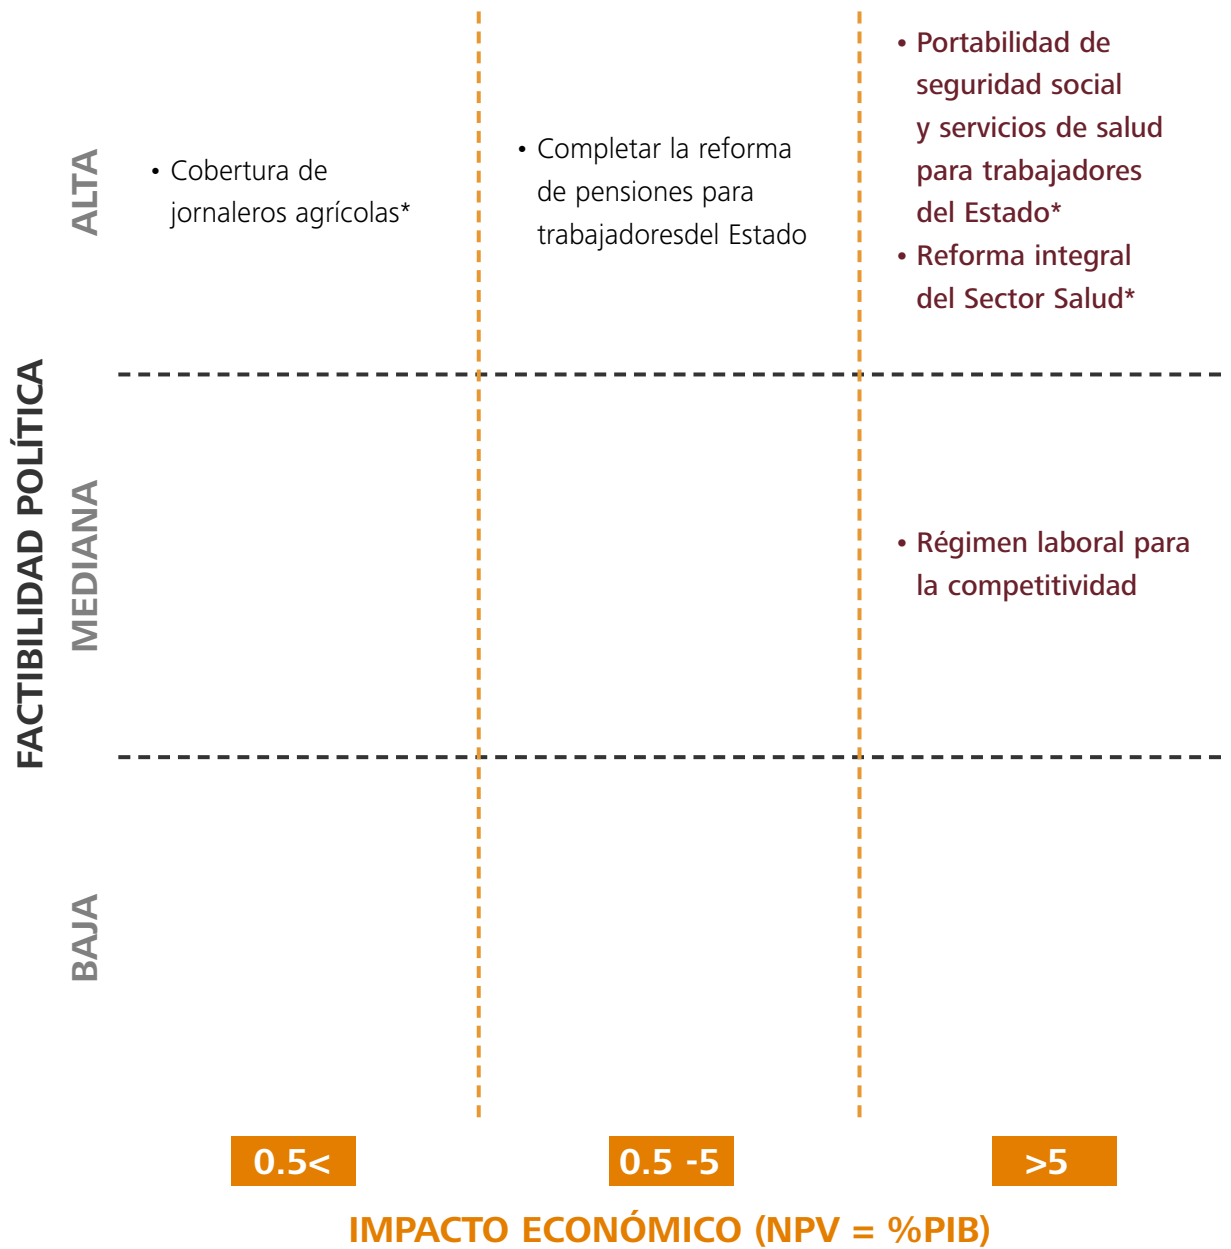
FACTIBILIDAD POLÍTICA

ALTA

• Cobertura de jornaleros agrícolas*

• Completar la reforma de pensiones para trabajadoresdel Estado

• Portabilidad de seguridad social y servicios de salud para trabajadores del Estado*
• Reforma integral del Sector Salud*

MEDIANA

• Régimen laboral para la competitividad

BAJA

0.5<

0.5 -5

>5

IMPACTO ECONÓMICO (NPV = %PIB)